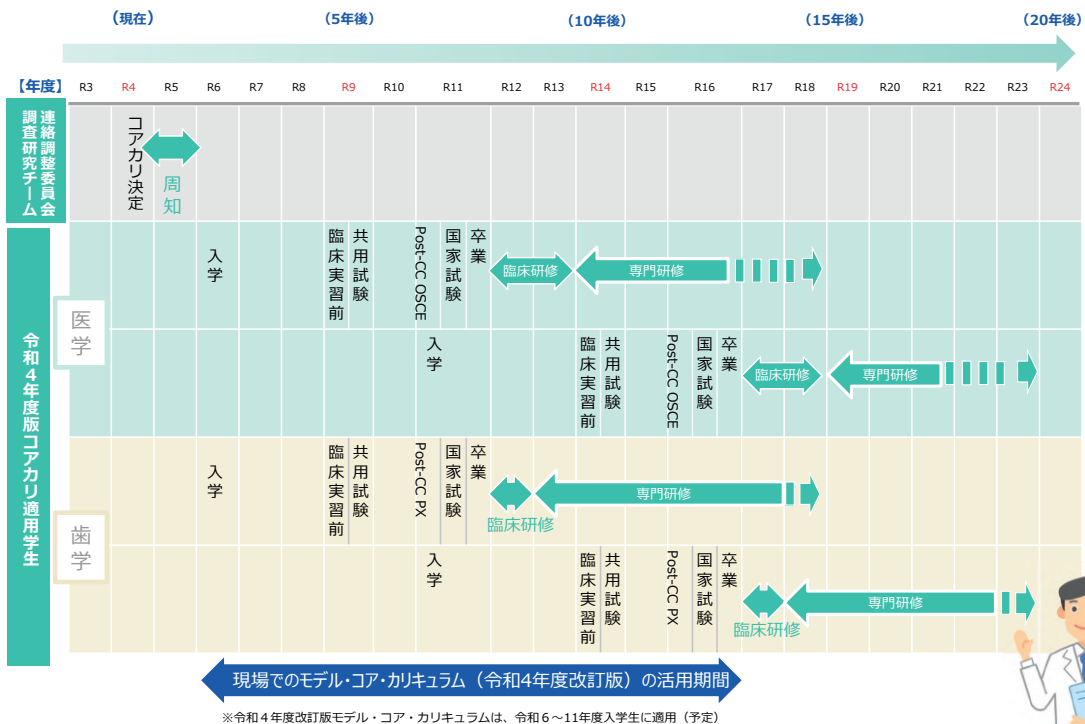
（現在）　（5年後）　（10年後）　（15年後）　（20年後）

【年度】 R3 R4 R5 R6 R7 R8 R9 R10 R11 R12 R13 R14 R15 R16 R17 R18 R19 R20 R21 R22 R23 R24

連絡調整委員会 調査研究チーム

コアカリ決定　周知

令和4年度版コアカリ適用学生

医学

入学　臨床実習前　共用試験　Post-CC OSCE　国家試験　卒業　臨床研修　専門研修

入学　臨床実習前　共用試験　Post-CC OSCE　国家試験　卒業　臨床研修　専門研修

歯学

入学　臨床実習前　共用試験　Post-CC PX　国家試験　卒業　臨床研修　専門研修

入学　臨床実習前　共用試験　Post-CC PX　国家試験　卒業　臨床研修　専門研修

現場でのモデル・コア・カリキュラム（令和4年度改訂版）の活用期間

※令和４年度改訂版モデル・コア・カリキュラムは、令和６～11年度入学生に適用（予定）